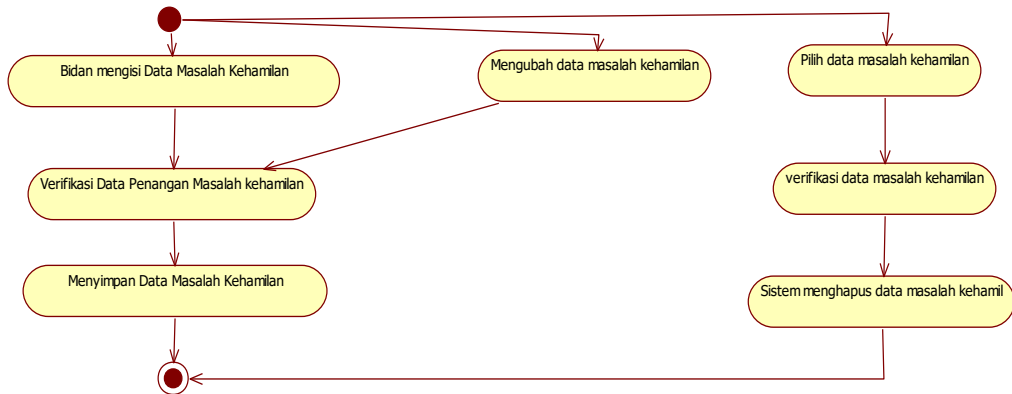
Bidan mengisi Data Masalah Kehamilan

Mengubah data masalah kehamilan

Pilih data masalah kehamilan

Verifikasi Data Penangan Masalah kehamilan

verifikasi data masalah kehamilan

Menyimpan Data Masalah Kehamilan

Sistem menghapus data masalah kehamil